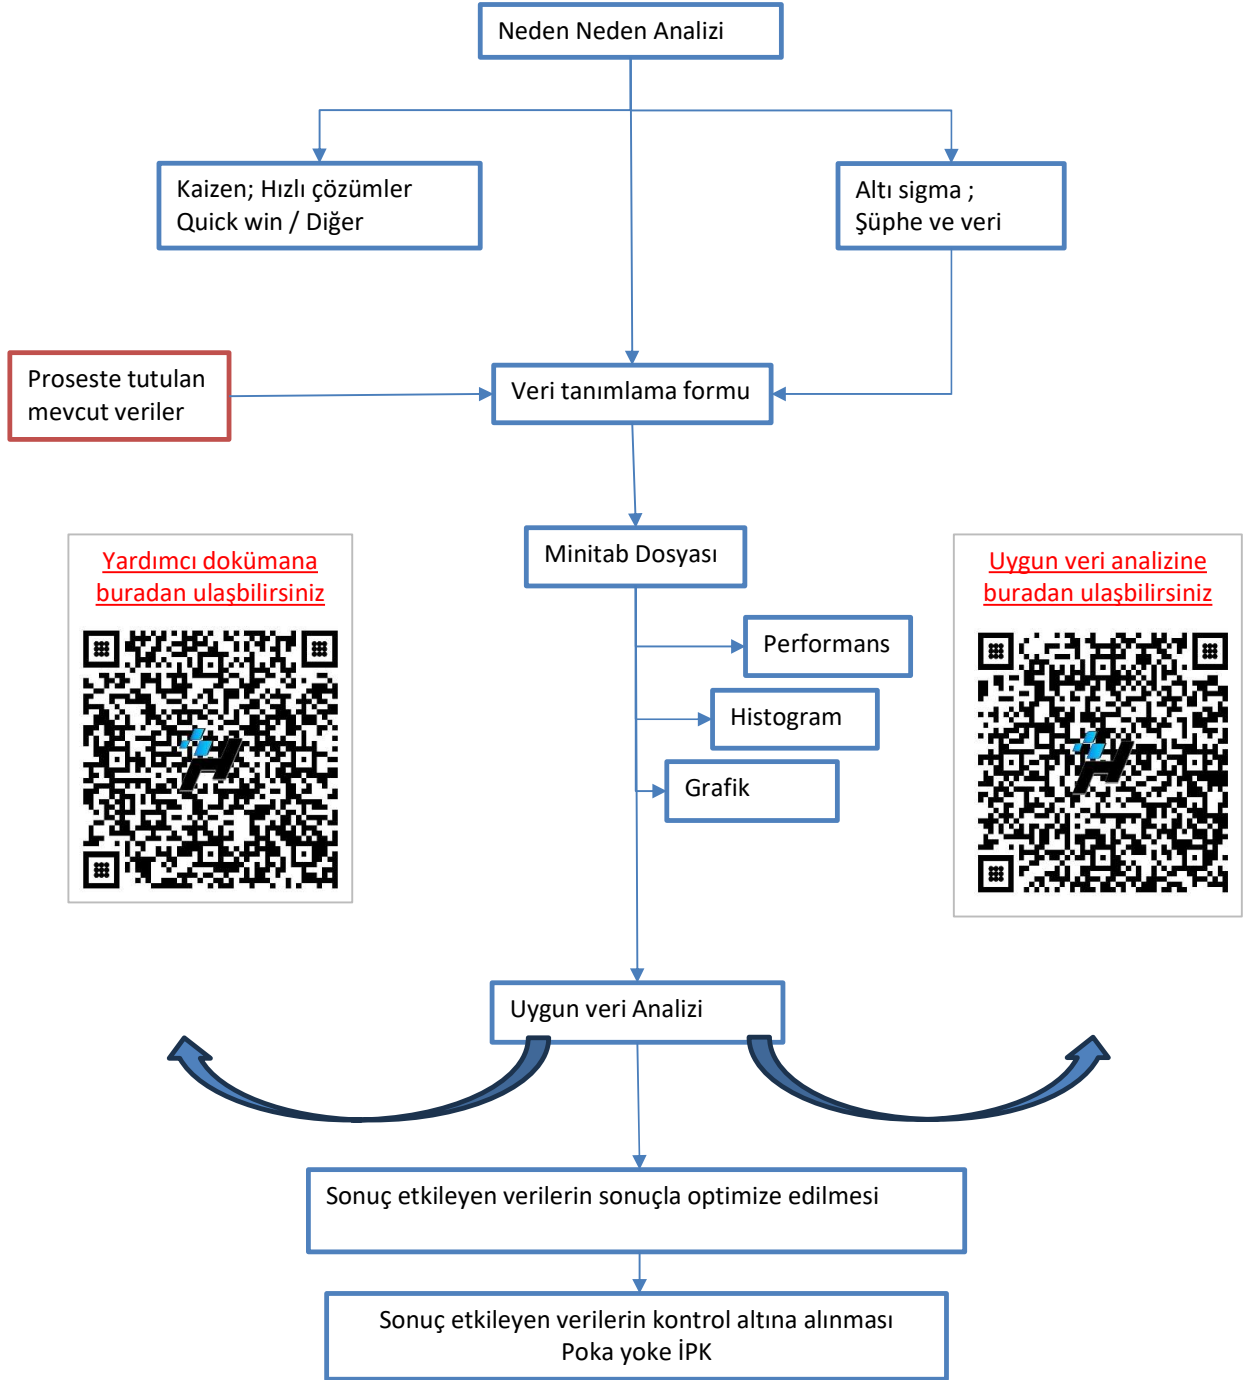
Neden Neden Analizi

Kaizen; Hızlı çözümler
Quick win / Diğer

Altı sigma ;
Şüphe ve veri

Proseste tutulan
mevcut veriler

Veri tanımlama formu

Yardımcı dokümana
buradan ulaşbilirsiniz

Minitab Dosyası

Uygun veri analizine
buradan ulaşbilirsiniz

Performans

Histogram

Grafik

Uygun veri Analizi

Sonuç etkileyen verilerin sonuçla optimize edilmesi

Sonuç etkileyen verilerin kontrol altına alınması
Poka yoke İPK